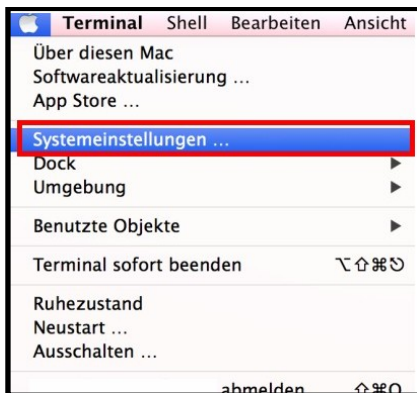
Terminal Shell Bearbeiten Ansicht

Über diesen Mac
Softwareaktualisierung …
App Store …

Systemeinstellungen …
Dock ▶
Umgebung ▶

Benutzte Objekte ▶

Terminal sofort beenden ⌥⇧⌘⎋

Ruhezustand
Neustart …
Ausschalten …

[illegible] abmelden ⇧⌘Q